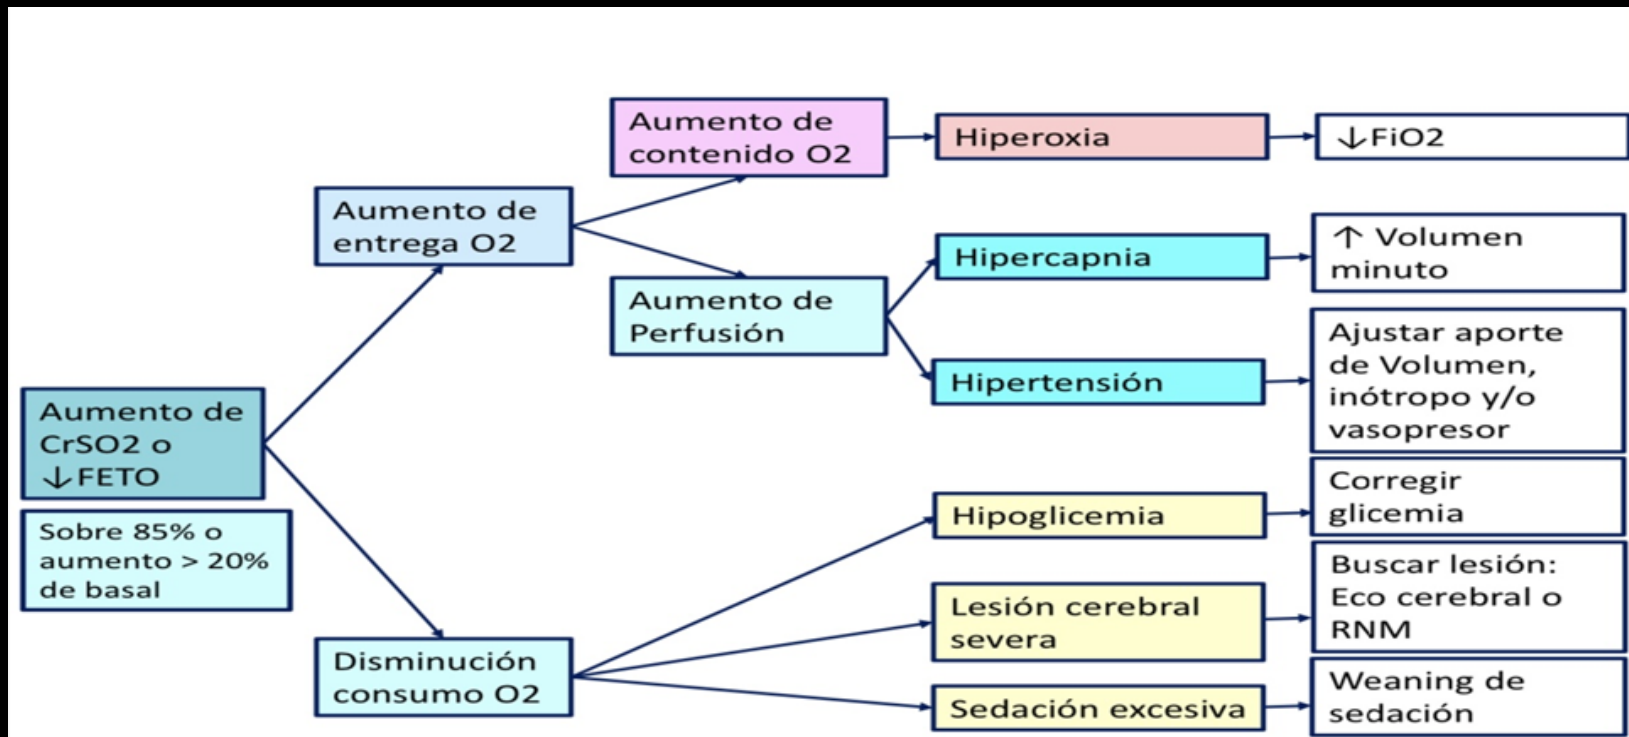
Aumento de CrSO2 o ↓FETO

Sobre 85% o aumento > 20% de basal

Aumento de entrega O2

Disminución consumo O2

Aumento de contenido O2

Aumento de Perfusión

Hiperoxia

↓FiO2

Hipercapnia

↑ Volumen minuto

Hipertensión

Ajustar aporte de Volumen, inótropo y/o vasopresor

Hipoglicemia

Corregir glicemia

Lesión cerebral severa

Buscar lesión: Eco cerebral o RNM

Sedación excesiva

Weaning de sedación